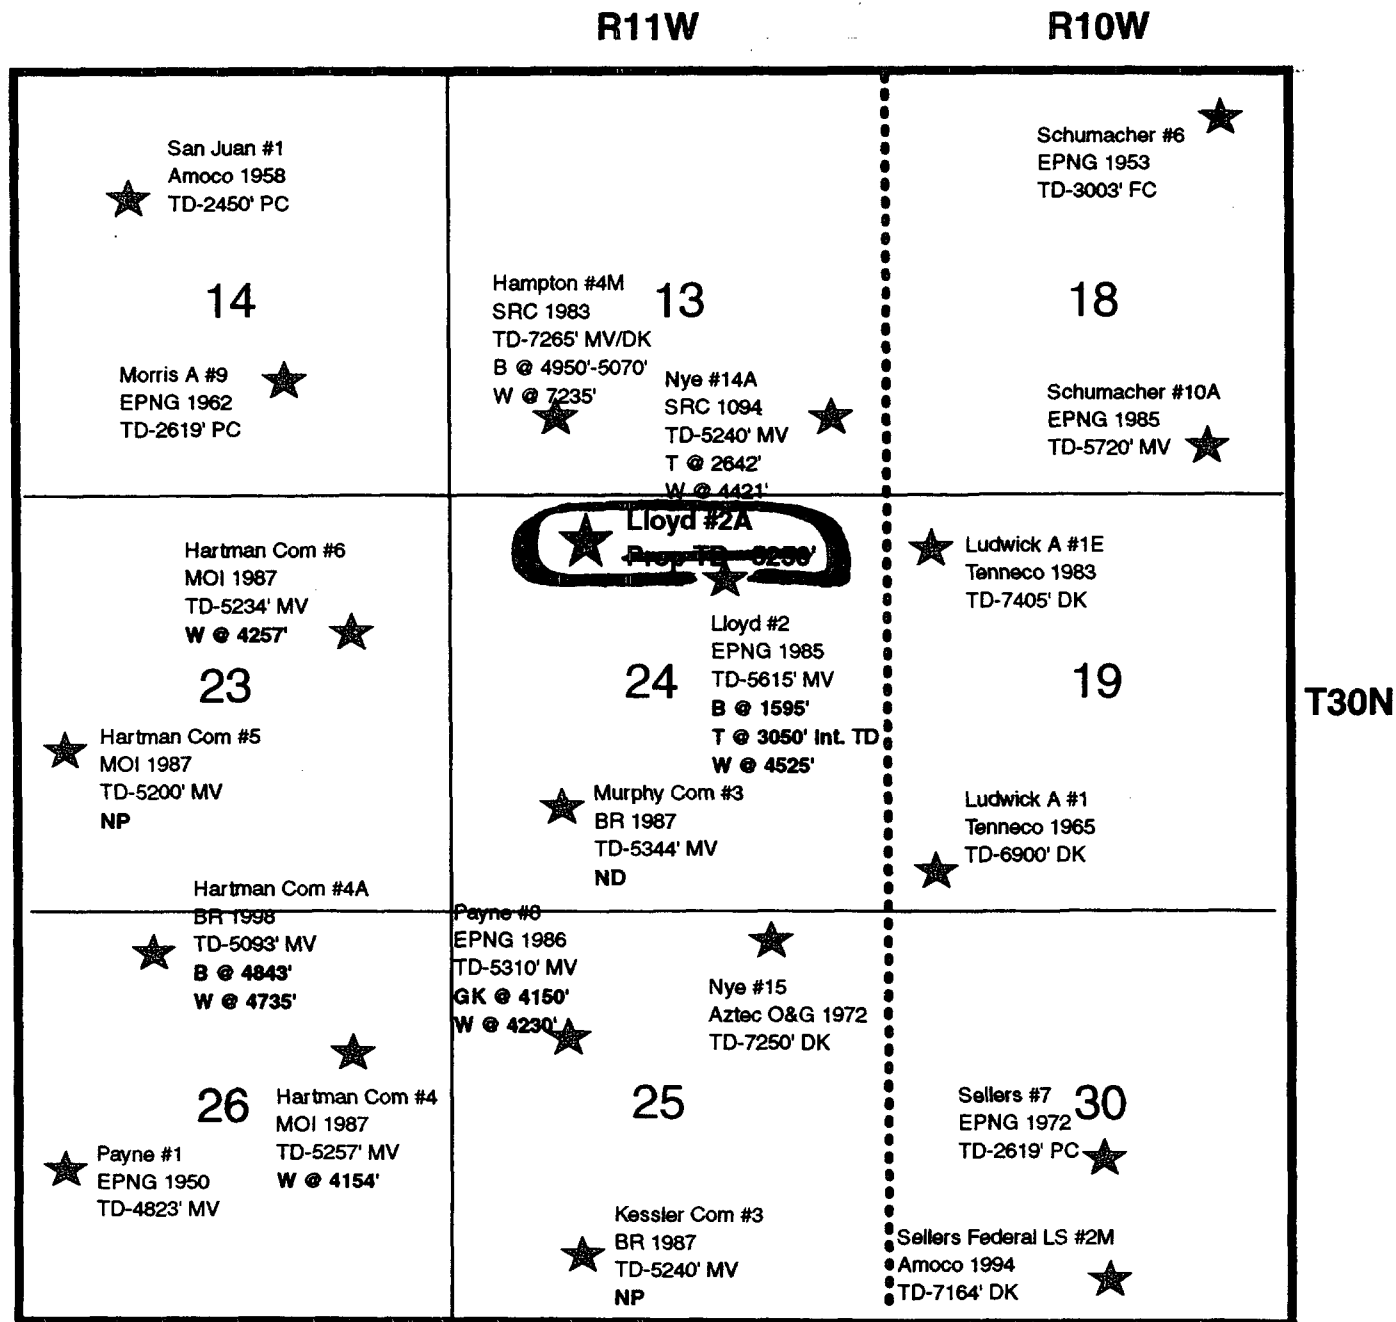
R11W

R10W

San Juan #1
Amoco 1958
TD-2450' PC

14

Morris A #9
EPNG 1962
TD-2619' PC

Hampton #4M
SRC 1983
TD-7265' MV/DK
B @ 4950'-5070'
W @ 7235'

13

Nye #14A
SRC 1094
TD-5240' MV
T @ 2642'
W @ 4421'

Schumacher #6
EPNG 1953
TD-3003' FC

18

Schumacher #10A
EPNG 1985
TD-5720' MV

Hartman Com #6
MOI 1987
TD-5234' MV
W @ 4257'

23

Hartman Com #5
MOI 1987
TD-5200' MV
NP

Lloyd #2A
Prop TD - 5250'

Lloyd #2
EPNG 1985
TD-5615' MV
B @ 1595'
T @ 3050' Int. TD
W @ 4525'

24

Murphy Com #3
BR 1987
TD-5344' MV
ND

Ludwick A #1E
Tenneco 1983
TD-7405' DK

19

Ludwick A #1
Tenneco 1965
TD-6900' DK

T30N

Hartman Com #4A
BR 1998
TD-5093' MV
B @ 4843'
W @ 4735'

26

Hartman Com #4
MOI 1987
TD-5257' MV
W @ 4154'

Payne #1
EPNG 1950
TD-4823' MV

Payne #8
EPNG 1986
TD-5310' MV
GK @ 4150'
W @ 4230'

Nye #15
Aztec O&G 1972
TD-7250' DK

25

Kessler Com #3
BR 1987
TD-5240' MV
NP

Sellers #7
EPNG 1972
TD-2619' PC

30

Sellers Federal LS #2M
Amoco 1994
TD-7164' DK